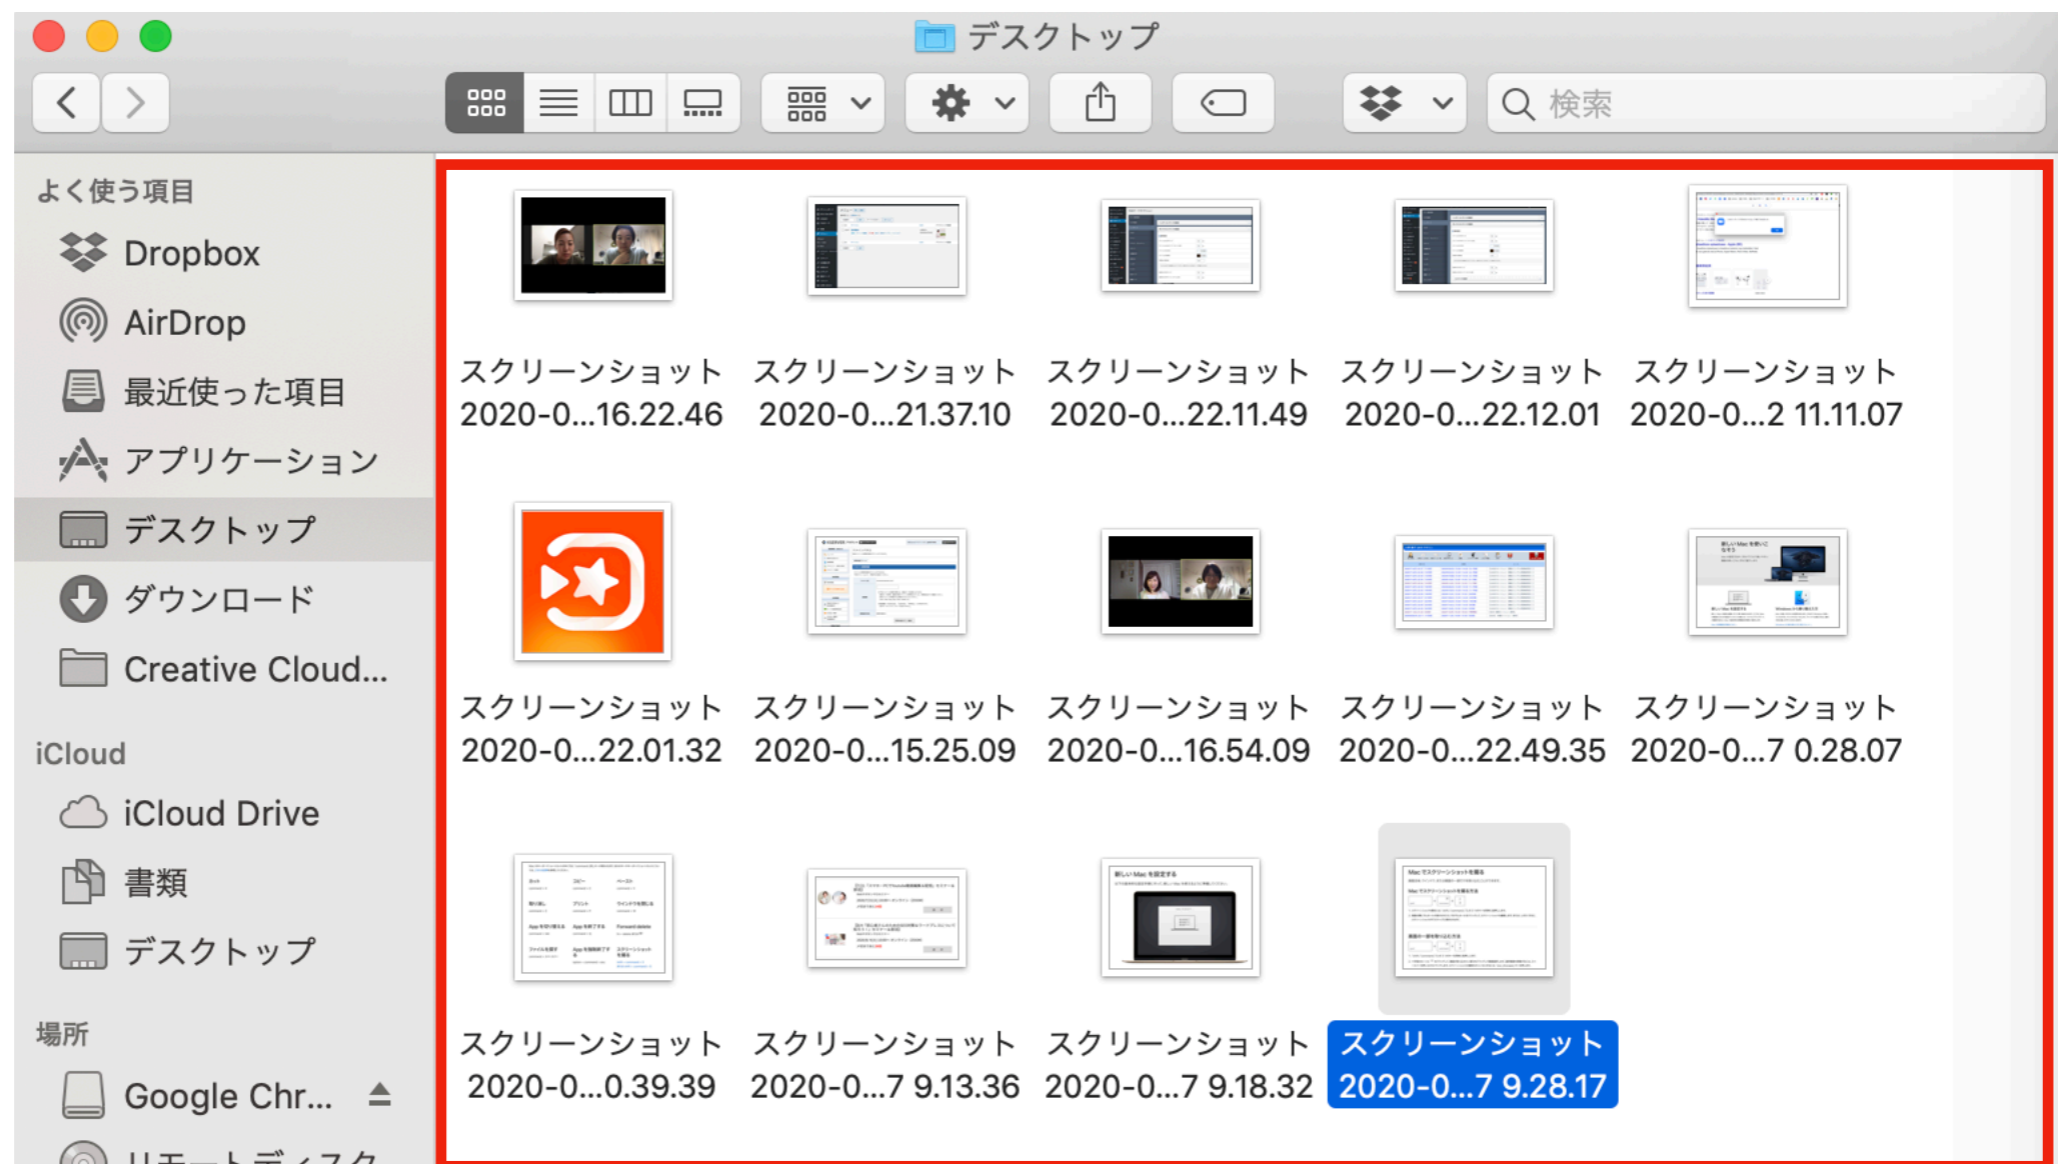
デスクトップ

検索

よく使う項目
Dropbox
AirDrop
最近使った項目
アプリケーション
デスクトップ
ダウンロード
Creative Cloud...

iCloud
iCloud Drive
書類
デスクトップ

場所
Google Chr...
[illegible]

スクリーンショット 2020-0...16.22.46
スクリーンショット 2020-0...21.37.10
スクリーンショット 2020-0...22.11.49
スクリーンショット 2020-0...22.12.01
スクリーンショット 2020-0...2 11.11.07

スクリーンショット 2020-0...22.01.32
スクリーンショット 2020-0...15.25.09
スクリーンショット 2020-0...16.54.09
スクリーンショット 2020-0...22.49.35
スクリーンショット 2020-0...7 0.28.07

スクリーンショット 2020-0...0.39.39
スクリーンショット 2020-0...7 9.13.36
スクリーンショット 2020-0...7 9.18.32
スクリーンショット 2020-0...7 9.28.17